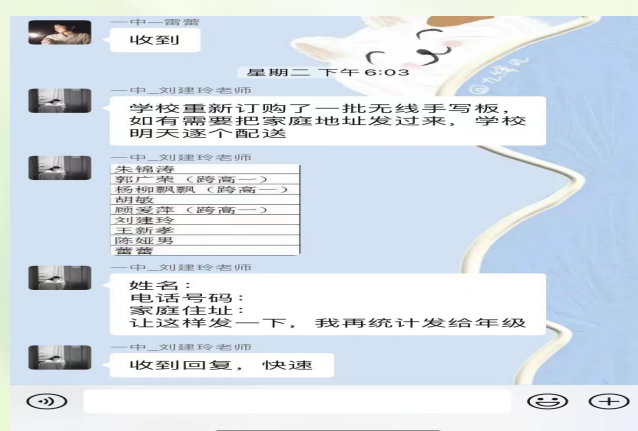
一中_雷蕾

收到

星期二 下午 6:03

一中_刘建玲老师

学校重新订购了一批无线手写板，如有需要把家庭地址发过来，学校明天逐个配送

一中_刘建玲老师

| 朱锦涛 |
|---|
| 郭广荣（跨高一） |
| 杨柳飘飘（跨高一） |
| 胡敏 |
| 顾爱萍（跨高一） |
| 刘建玲 |
| 王新孝 |
| 陈娅男 |
| 雷蕾 |

一中_刘建玲老师

姓名：
电话号码：
家庭住址：
让这样发一下，我再统计发给年级

一中_刘建玲老师

收到回复，快速